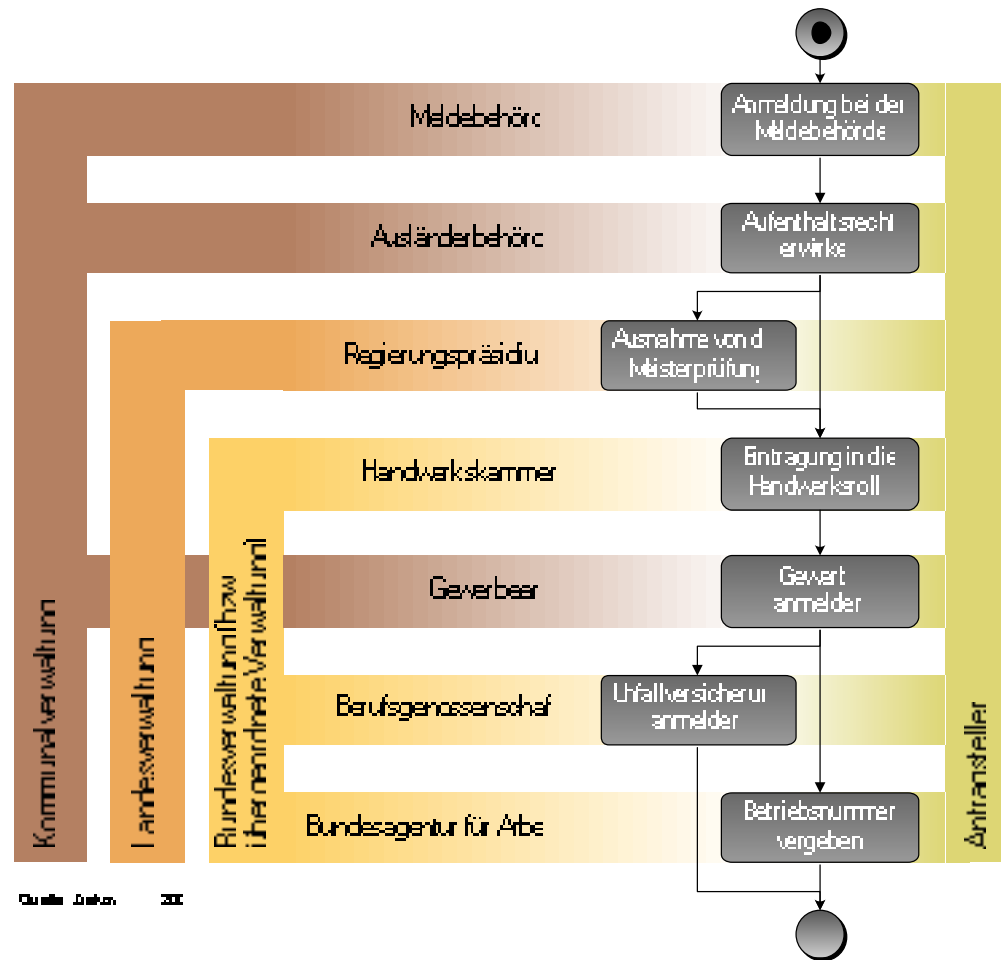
Meldebehörd

Anmeldung bei der Meldebehörde

Ausländerbehörd

Aufenthaltsrecht erwirke

Regierungspräsidiu

Ausnahme von d Meisterprüfung

Handwerkskammer

Eintragung in die Handwerksroll

Gewerbeam

Gewerb anmelden

Berufsgenossenschaf

Unfallversicherun anmelden

Bundesagentur für Arbe

Betriebsnummer vergeben

Kommunalverwaltung

Landesverwaltung

Bundesverwaltung (bzw. übergeordnete Verwaltung)

Antragsteller

Quelle: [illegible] 200